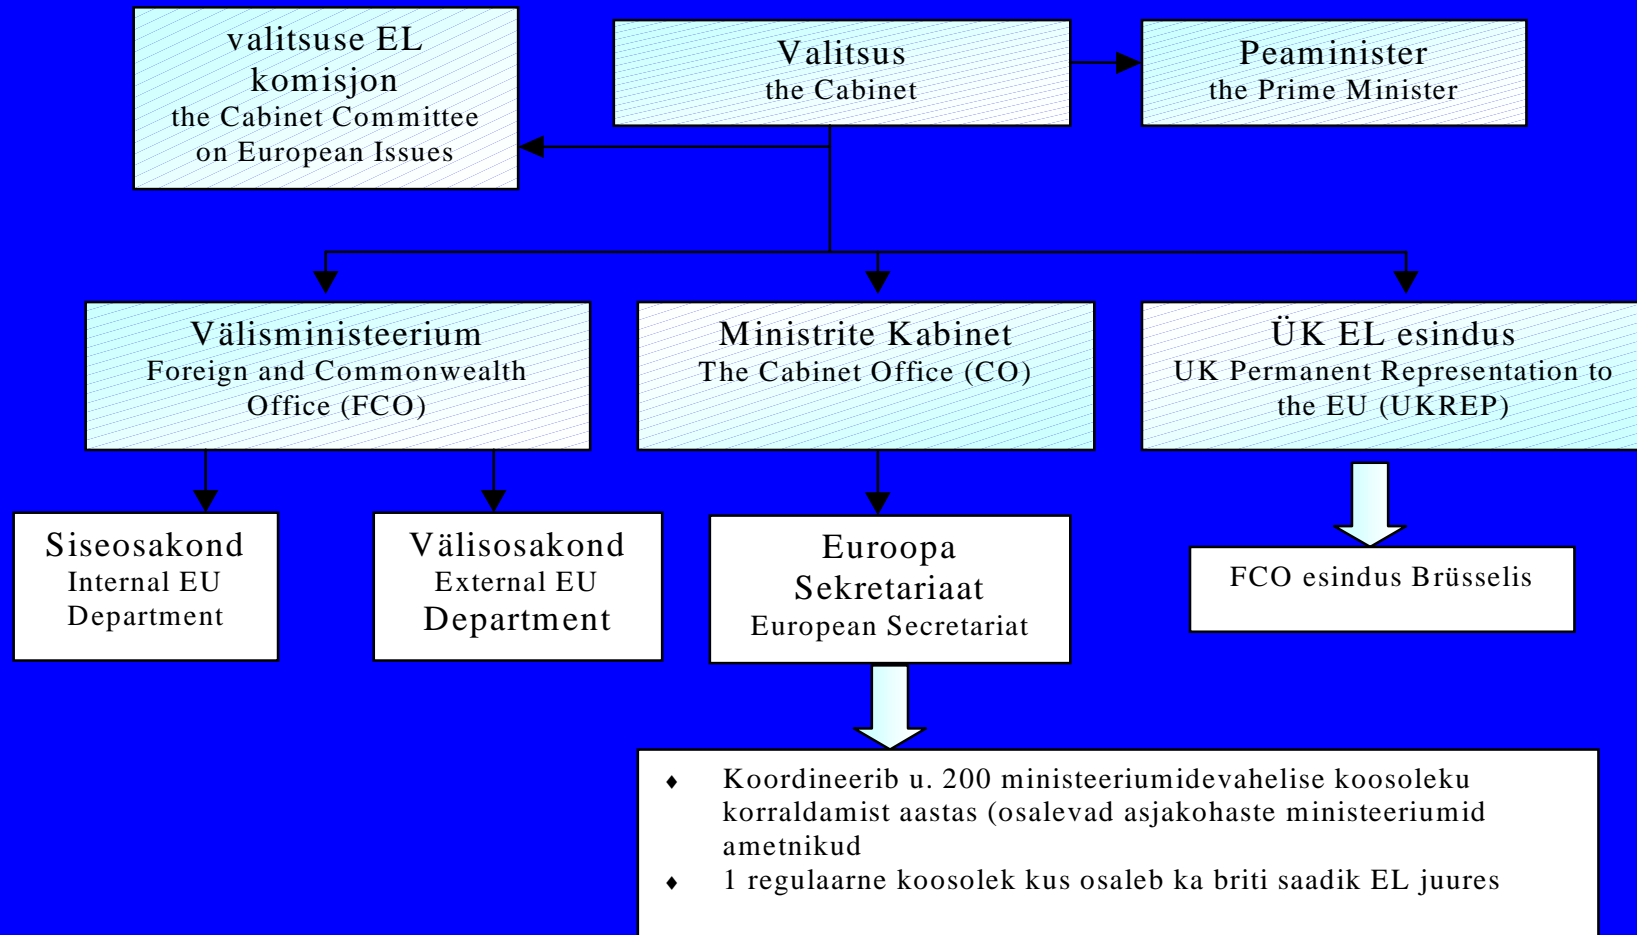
valitsuse EL komisjon
the Cabinet Committee on European Issues

Valitsus
the Cabinet

Peaminister
the Prime Minister

Välisministeerium
Foreign and Commonwealth Office (FCO)

Ministrite Kabinet
The Cabinet Office (CO)

ÜK EL esindus
UK Permanent Representation to the EU (UKREP)

Siseosakond
Internal EU Department

Välisosakond
External EU Department

Euroopa Sekretariaat
European Secretariat

FCO esindus Brüsselis

♦ Koordineerib u. 200 ministeeriumidevahelise koosoleku korraldamist aastas (osalevad asjakohaste ministeeriumid ametnikud
♦ 1 regulaarne koosolek kus osaleb ka briti saadik EL juures